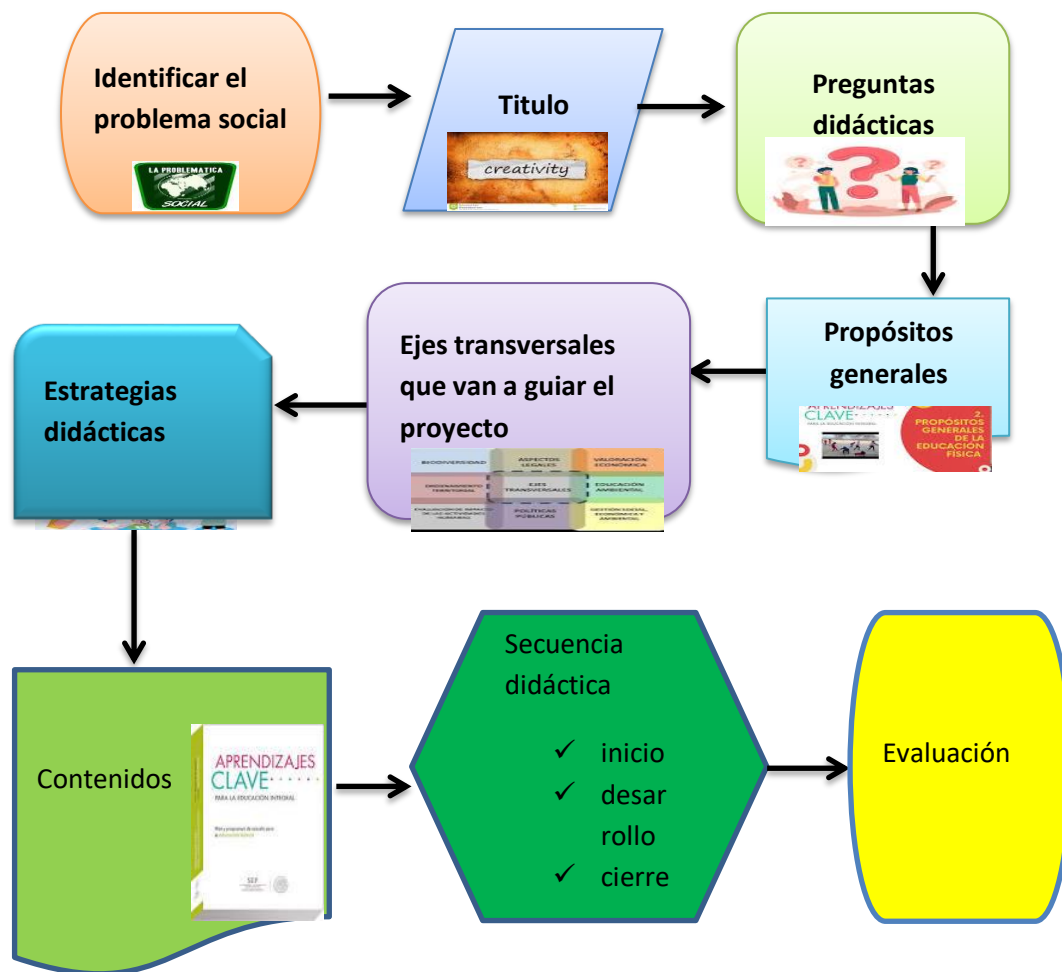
Identificar el problema social

LA PROBLEMATICA SOCIAL

Titulo

creativity

Preguntas didácticas

Propósitos generales

APRENDIZAJES CLAVE

2. PROPÓSITOS GENERALES DE LA EDUCACIÓN FÍSICA

Ejes transversales que van a guiar el proyecto

| BIODIVERSIDAD | ASPECTOS LEGALES | VALORACIÓN ECONÓMICA |
|---|---|---|
| ORDENAMIENTO TERRITORIAL | EJES TRANSVERSALES | EDUCACIÓN AMBIENTAL |
| EVALUACIÓN DE IMPACTO DE LAS ACTIVIDADES HUMANAS | POLÍTICAS PÚBLICAS | GESTIÓN SOCIAL, ECONÓMICA Y AMBIENTAL |

Estrategias didácticas

Contenidos

APRENDIZAJES CLAVE PARA LA EDUCACIÓN INTEGRAL

SEP

Secuencia didáctica

✓ inicio
✓ desarrollo
✓ cierre

Evaluación